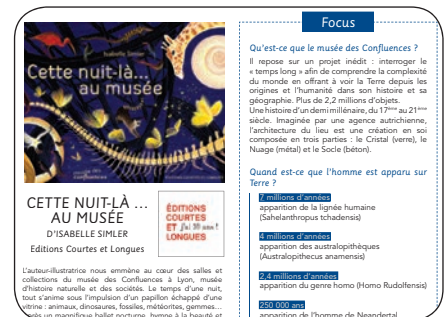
Isabelle Simler

Cette nuit-là... au musée

CETTE NUIT-LÀ ... AU MUSÉE

D'ISABELLE SIMLER

Editions Courtes et Longues

ÉDITIONS COURTES ET LONGUES
J'ai 10 ans !

L'auteur-illustratrice nous emmène au cœur des salles et collections du musée des Confluences à Lyon, musée d'histoire naturelle et des sociétés. Le temps d'une nuit, tout s'anime sous l'impulsion d'un papillon échappé d'une vitrine : animaux, dinosaures, fossiles, météorites, gemmes... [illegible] un magnifique ballet nocturne, hymne à la beauté et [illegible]

Focus

Qu'est-ce que le musée des Confluences ?

Il repose sur un projet inédit : interroger le « temps long » afin de comprendre la complexité du monde en offrant à voir la Terre depuis les origines et l'humanité dans son histoire et sa géographie. Plus de 2,2 millions d'objets.
Une histoire d'un demi millénaire, du 17ème au 21ème siècle. Imaginée par une agence autrichienne, l'architecture du lieu est une création en soi composée en trois parties : le Cristal (verre), le Nuage (métal) et le Socle (béton).

Quand est-ce que l'homme est apparu sur Terre ?

7 millions d'années
apparition de la lignée humaine (Sahelanthropus tchadensis)

4 millions d'années
apparition des australopithèques (Australopithecus anamensis)

2,4 millions d'années
apparition du genre homo (Homo Rudolfensis)

250 000 ans
apparition de l'homme de Neandertal